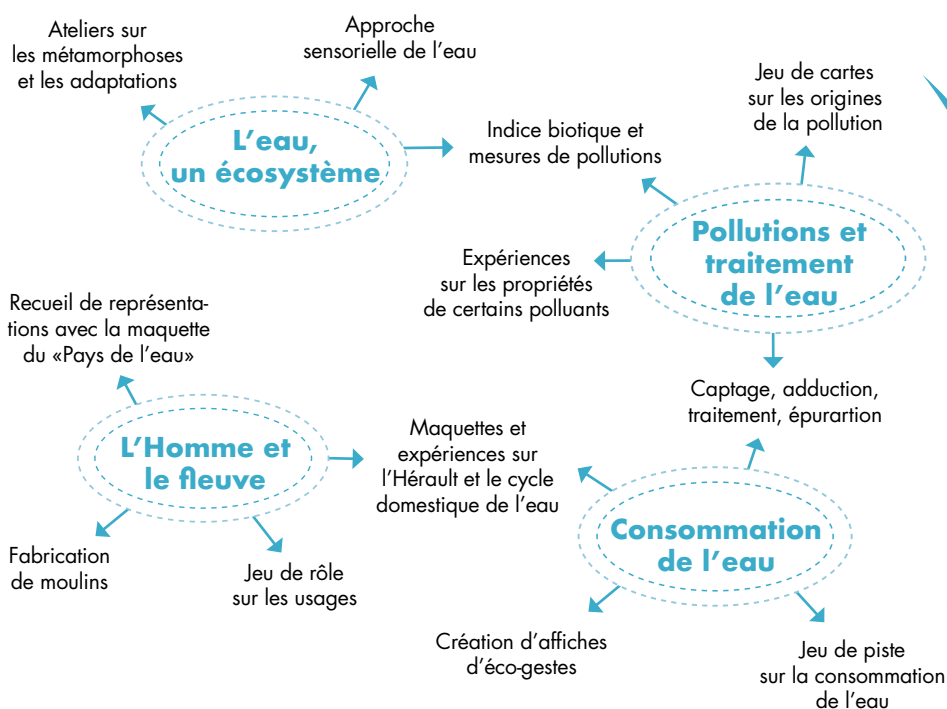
Ateliers sur les métamorphoses et les adaptations

Approche sensorielle de l'eau

L'eau, un écosystème

Indice biotique et mesures de pollutions

Jeu de cartes sur les origines de la pollution

Expériences sur les propriétés de certains polluants

Pollutions et traitement de l'eau

Recueil de représentations avec la maquette du «Pays de l'eau»

Captage, adduction, traitement, épurartion

L'Homme et le fleuve

Maquettes et expériences sur l'Hérault et le cycle domestique de l'eau

Consommation de l'eau

Fabrication de moulins

Jeu de rôle sur les usages

Création d'affiches d'éco-gestes

Jeu de piste sur la consommation de l'eau